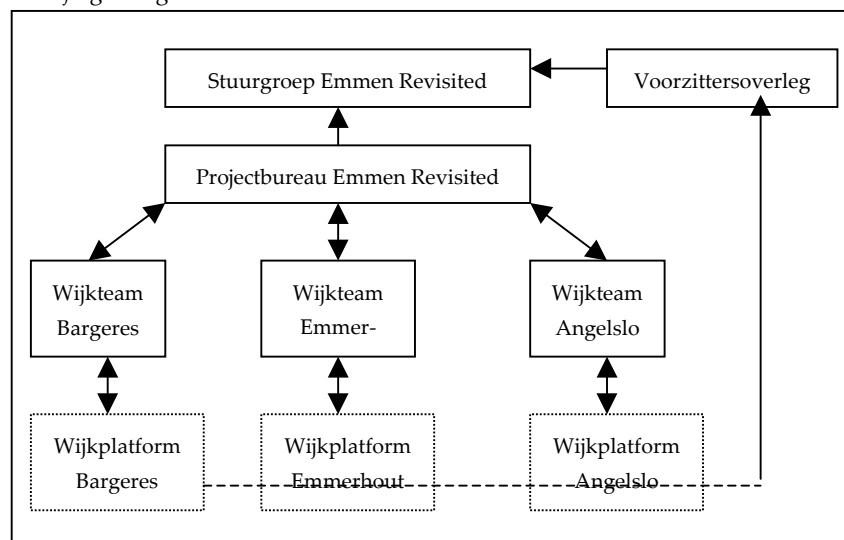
Stuurgroep Emmen Revisited

Voorzittersoverleg

Projectbureau Emmen Revisited

Wijkteam Bargeres

Wijkteam Emmer-

Wijkteam Angelslo

Wijkplatform Bargeres

Wijkplatform Emmerhout

Wijkplatform Angelslo